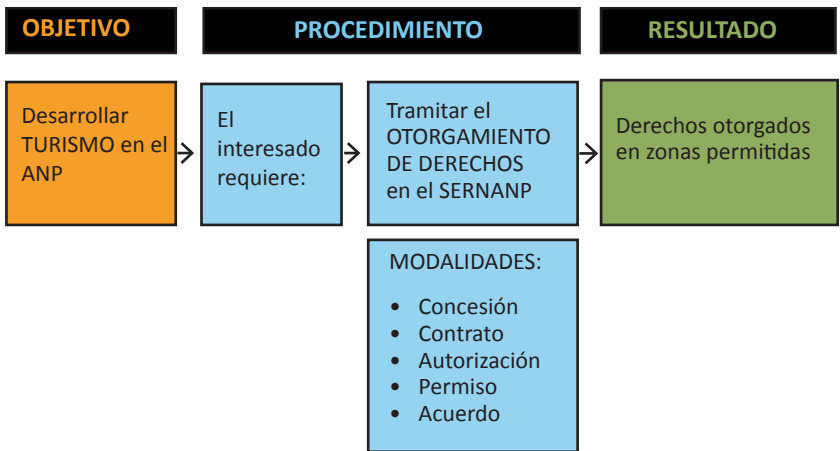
OBJETIVO

PROCEDIMIENTO

RESULTADO

Desarrollar TURISMO en el ANP

El interesado requiere:

Tramitar el OTORGAMIENTO DE DERECHOS en el SERNANP

Derechos otorgados en zonas permitidas

MODALIDADES:

- Concesión
- Contrato
- Autorización
- Permiso
- Acuerdo